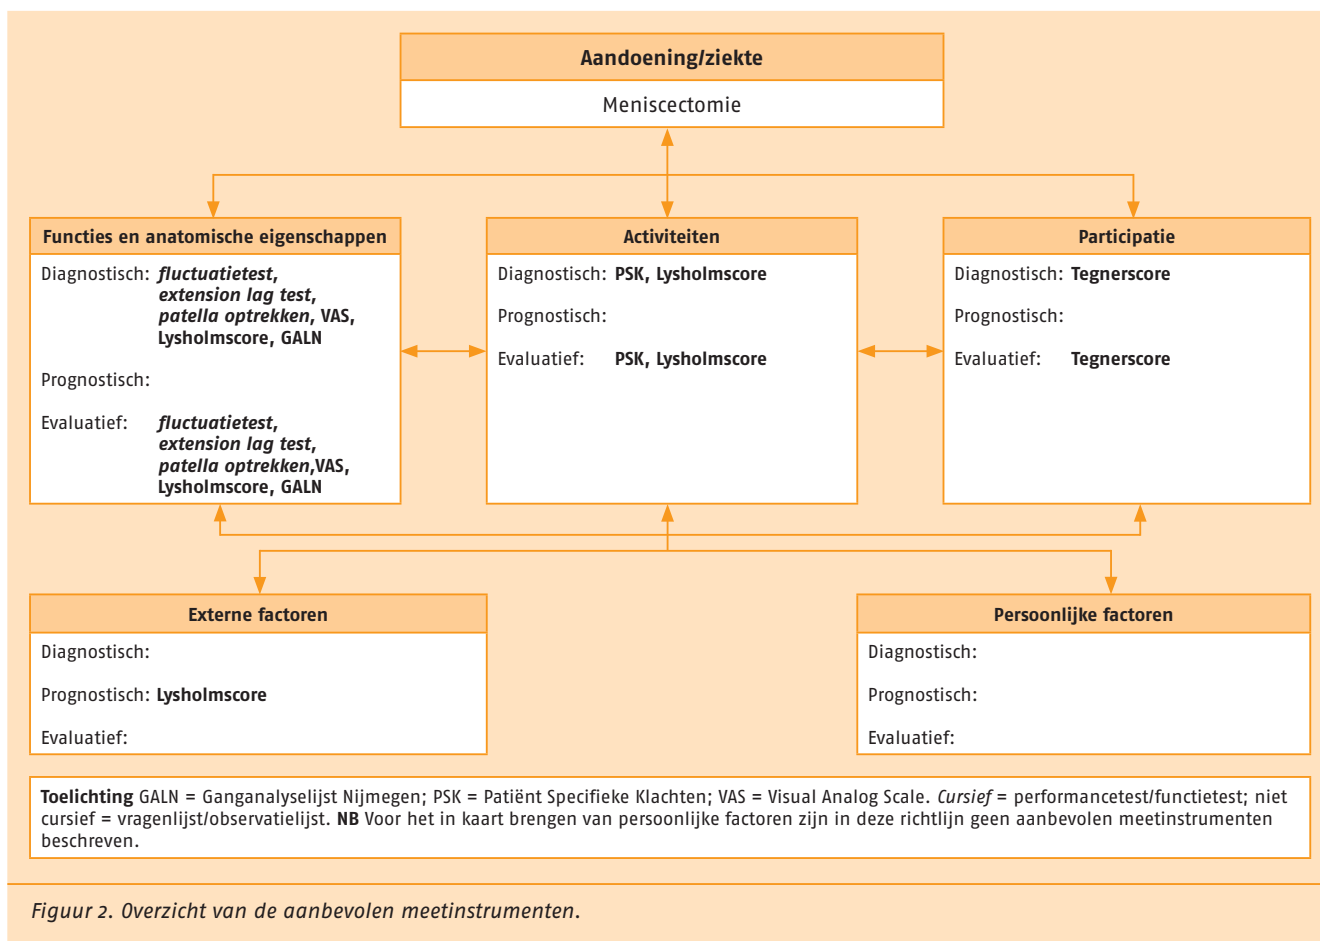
**Aandoening/ziekte**

Meniscectomie

**Functies en anatomische eigenschappen**

Diagnostisch: ***fluctuatietest, extension lag test, patella optrekken*, VAS, Lysholmscore, GALN**

Prognostisch:

Evaluatief: ***fluctuatietest, extension lag test, patella optrekken*,VAS, Lysholmscore, GALN**

**Activiteiten**

Diagnostisch: **PSK, Lysholmscore**

Prognostisch:

Evaluatief: **PSK, Lysholmscore**

**Participatie**

Diagnostisch: **Tegnerscore**

Prognostisch:

Evaluatief: **Tegnerscore**

**Externe factoren**

Diagnostisch:

Prognostisch: **Lysholmscore**

Evaluatief:

**Persoonlijke factoren**

Diagnostisch:

Prognostisch:

Evaluatief:

**Toelichting** GALN = Ganganalyselijst Nijmegen; PSK = Patiënt Specifieke Klachten; VAS = Visual Analog Scale. *Cursief* = performancetest/functietest; niet cursief = vragenlijst/observatielijst. **NB** Voor het in kaart brengen van persoonlijke factoren zijn in deze richtlijn geen aanbevolen meetinstrumenten beschreven.

*Figuur 2. Overzicht van de aanbevolen meetinstrumenten.*